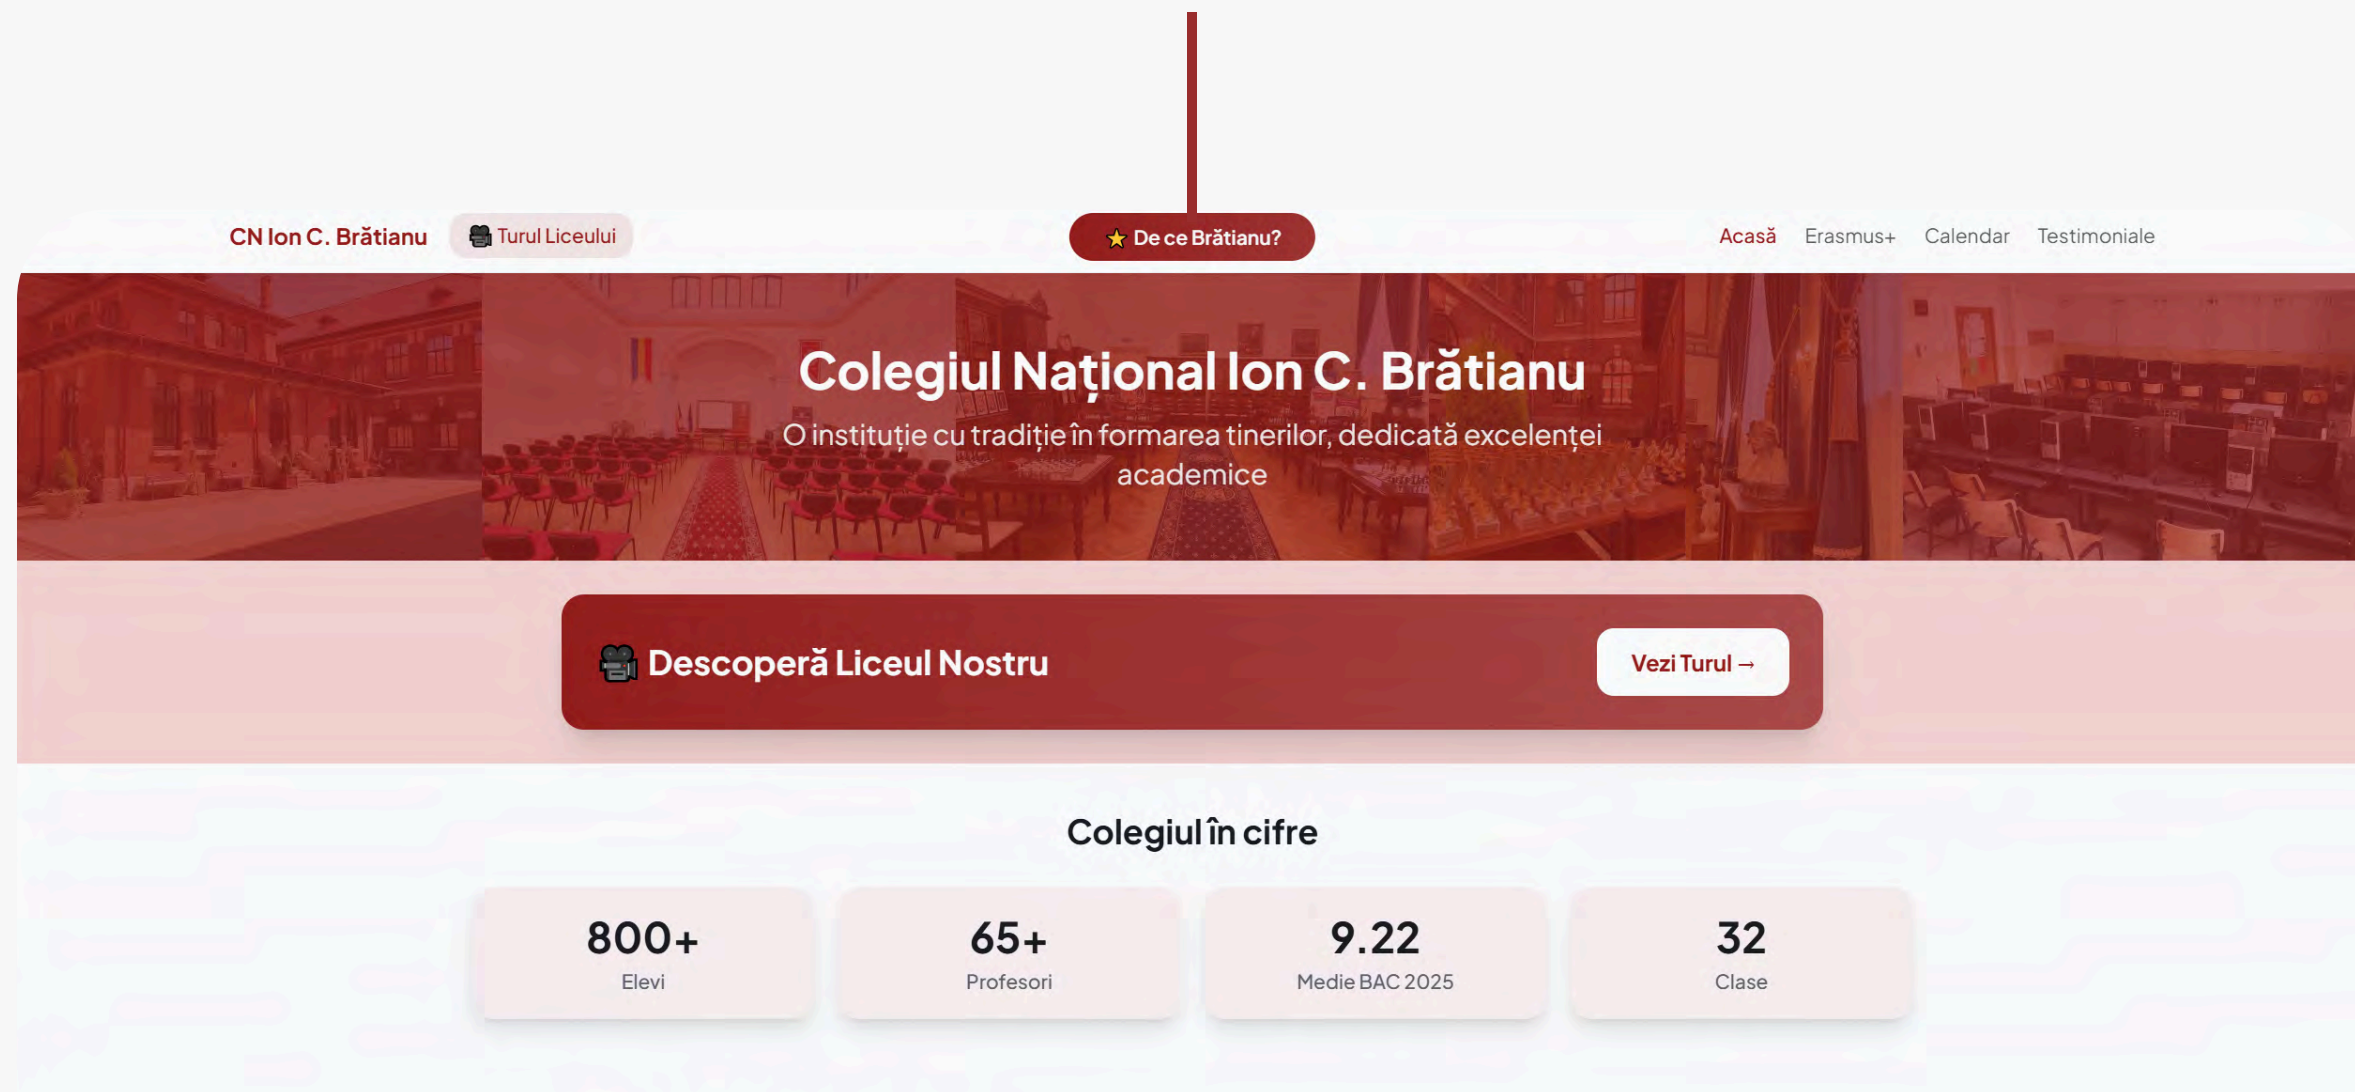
CN Ion C. Brătianu 🎥 Turul Liceului

⭐ De ce Brătianu?

Acasă Erasmus+ Calendar Testimoniale

Colegiul Național Ion C. Brătianu

O instituție cu tradiție în formarea tinerilor, dedicată excelenței academice

🎥 Descoperă Liceul Nostru

Vezi Turul →

Colegiul în cifre

| 800+ | 65+ | 9.22 | 32 |
|---|---|---|---|
| Elevi | Profesori | Medie BAC 2025 | Clase |